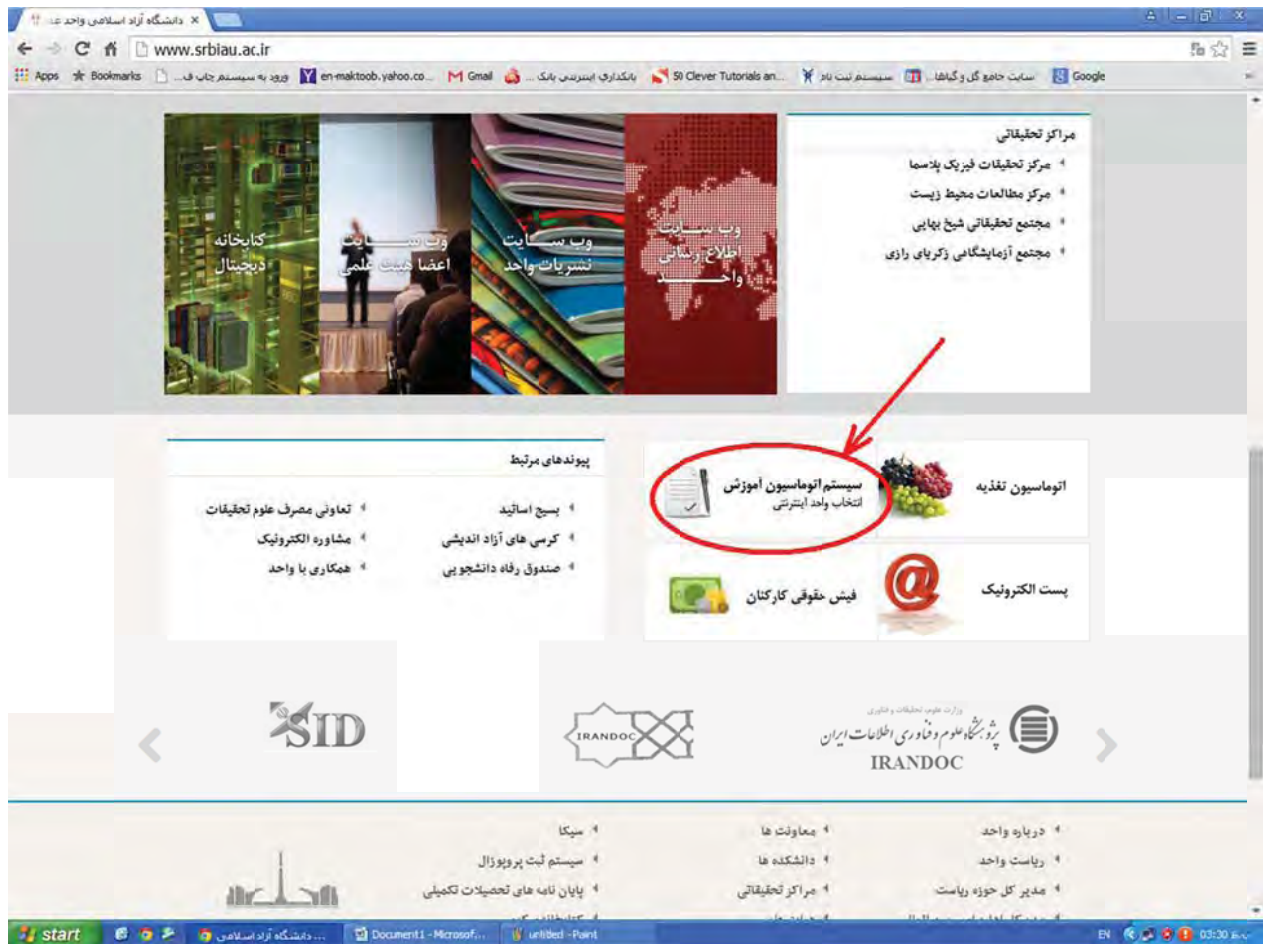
دانشگاه آزاد اسلامی واحد ع
www.srbiau.ac.ir
Apps Bookmarks ورود به سیستم چاپ ف... en-maktoob.yahoo.co... Gmail بانکداری اینترنتی بانک ... 50 Clever Tutorials an... سیستم ثبت نام سایت جامع گل و گیاهان Google

مراکز تحقیقاتی
مرکز تحقیقات فیزیک پلاسما
مرکز مطالعات محیط زیست
مجتمع تحقیقاتی شیخ بهایی
مجتمع آزمایشگاهی زکریای رازی

وب سایت اطلاع رسانی واحد
وب سایت نشریات واحد
وب سایت اعضا هیئت علمی
کتابخانه دیجیتال

اتوماسیون تغذیه
سیستم اتوماسیون آموزش
انتخاب واحد اینترنتی
پست الکترونیک
فیش حقوقی کارکنان

پیوندهای مرتبط
بسیج اساتید
کرسی های آزاد اندیشی
صندوق رفاه دانشجویی
تعاونی مصرف علوم تحقیقات
مشاوره الکترونیک
همکاری با واحد

SID
IRANDOC
وزارت علوم، تحقیقات و فناوری
پژوهشگاه علوم و فناوری اطلاعات ایران
IRANDOC

درباره واحد
ریاست واحد
مدیر کل حوزه ریاست
معاونت ها
دانشکده ها
مراکز تحقیقاتی
سیکا
سیستم ثبت پروپوزال
پایان نامه های تحصیلات تکمیلی

start دانشگاه آزاد اسلامی ... Document1 - Microsof... untitled - Paint EN 03:30